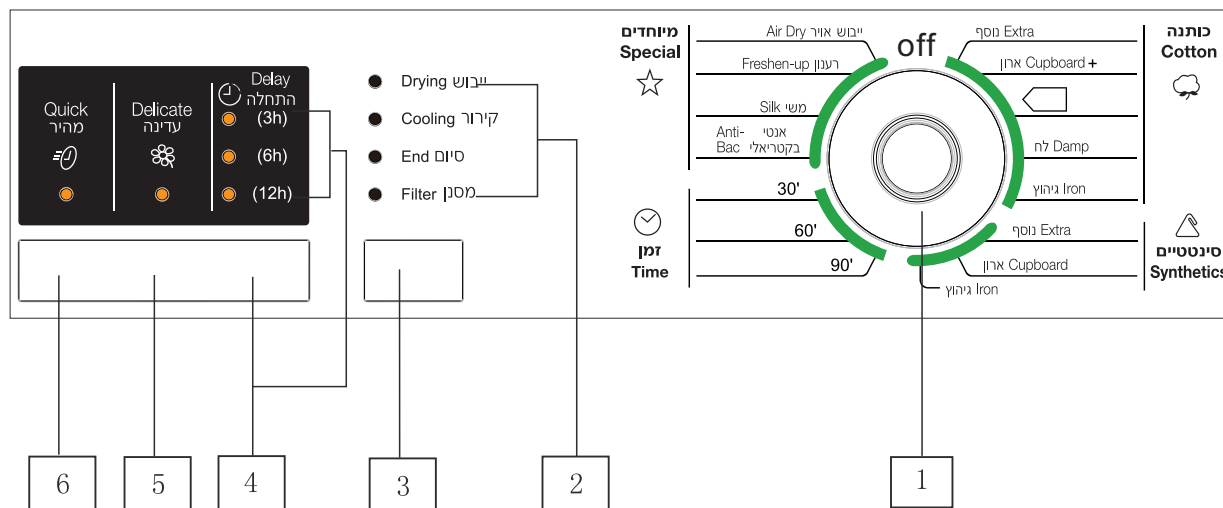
Quick
מהיר

Delicate
עדינה

Delay
התחלה
(3h)
(6h)
(12h)

Drying ייבוש
Cooling קירור
End סיום
Filter מסנן

מיוחדים
Special

Air Dry ייבוש אויר
Freshen-up רענון
Silk משי
Anti-Bac אנטי בקטריאלי

30'
60'
90'

זמן
Time

off

Extra נוסף
Cupboard + ארון
Damp לח
Iron גיהוץ

כותנה
Cotton

Extra נוסף
Cupboard ארון
Iron גיהוץ

סינטטיים
Synthetics

6
5
4
3
2
1